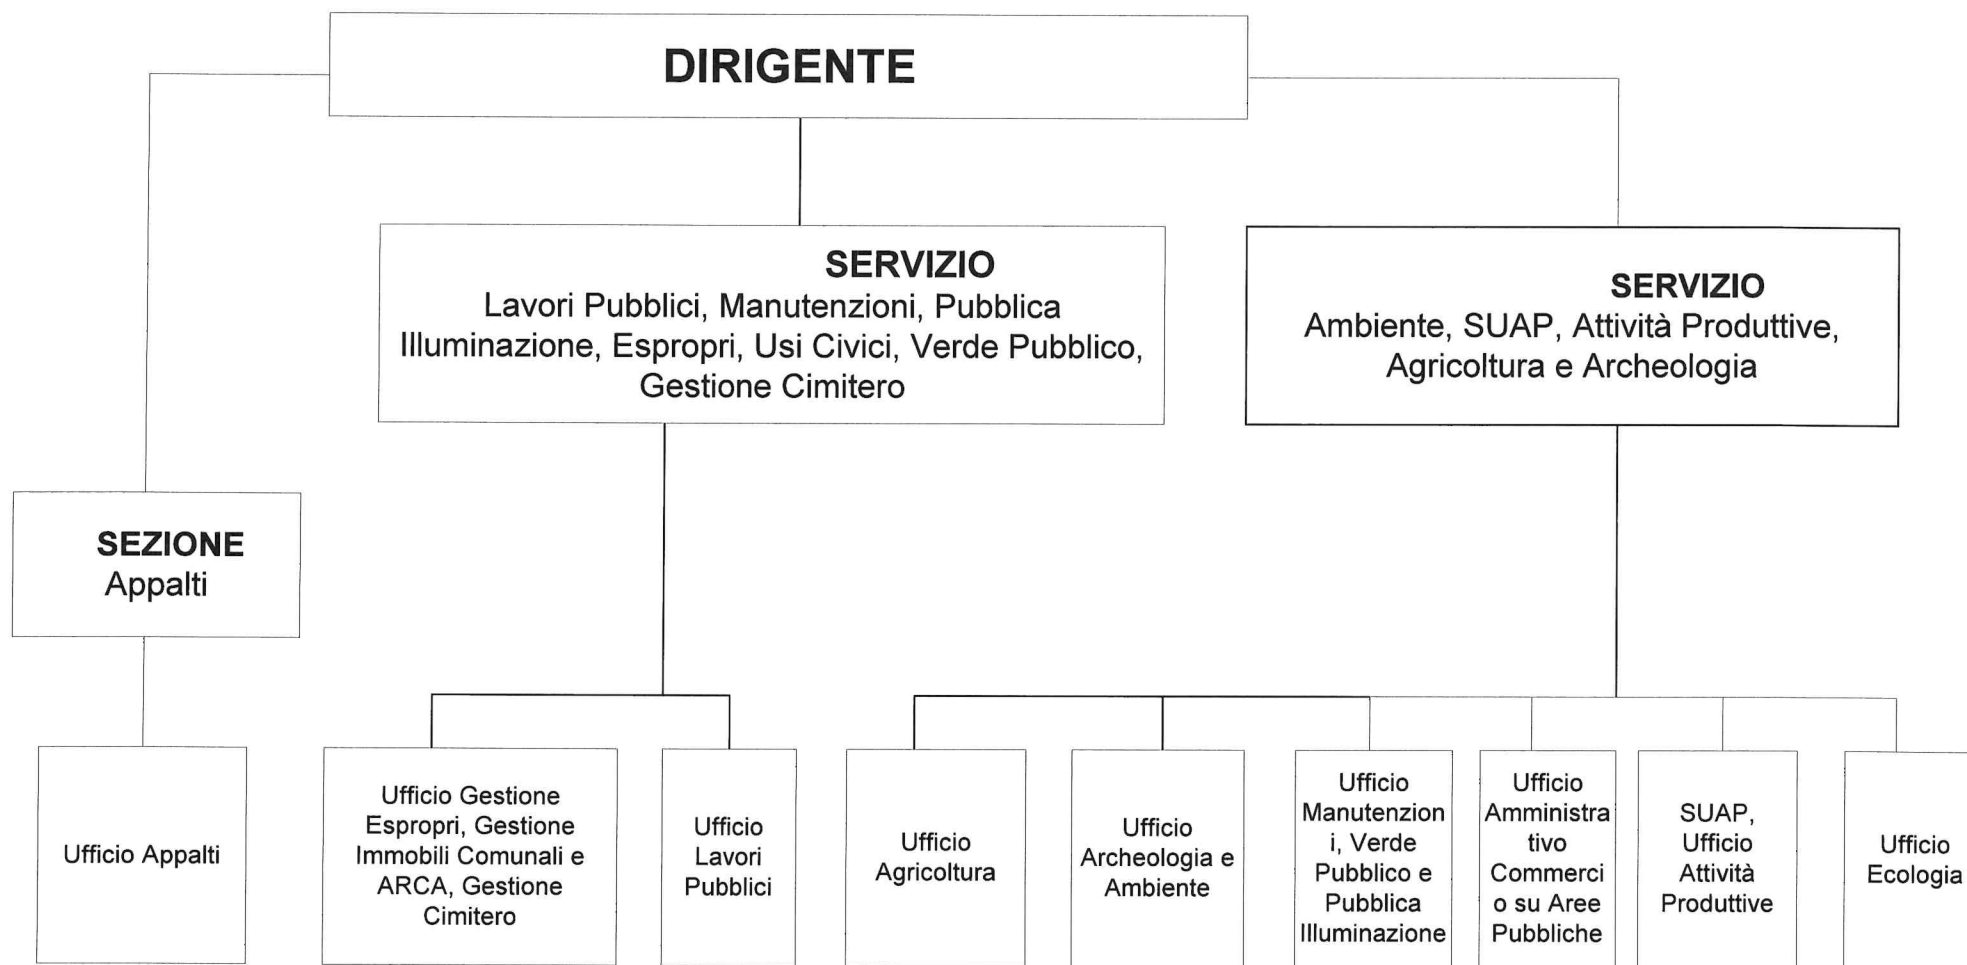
DIRIGENTE

SERVIZIO
Lavori Pubblici, Manutenzioni, Pubblica Illuminazione, Espropri, Usi Civici, Verde Pubblico, Gestione Cimitero

SERVIZIO
Ambiente, SUAP, Attività Produttive, Agricoltura e Archeologia

SEZIONE
Appalti

Ufficio Appalti

Ufficio Gestione Espropri, Gestione Immobili Comunali e ARCA, Gestione Cimitero

Ufficio Lavori Pubblici

Ufficio Agricoltura

Ufficio Archeologia e Ambiente

Ufficio Manutenzioni, Verde Pubblico e Pubblica Illuminazione

Ufficio Amministrativo Commercio su Aree Pubbliche

SUAP, Ufficio Attività Produttive

Ufficio Ecologia